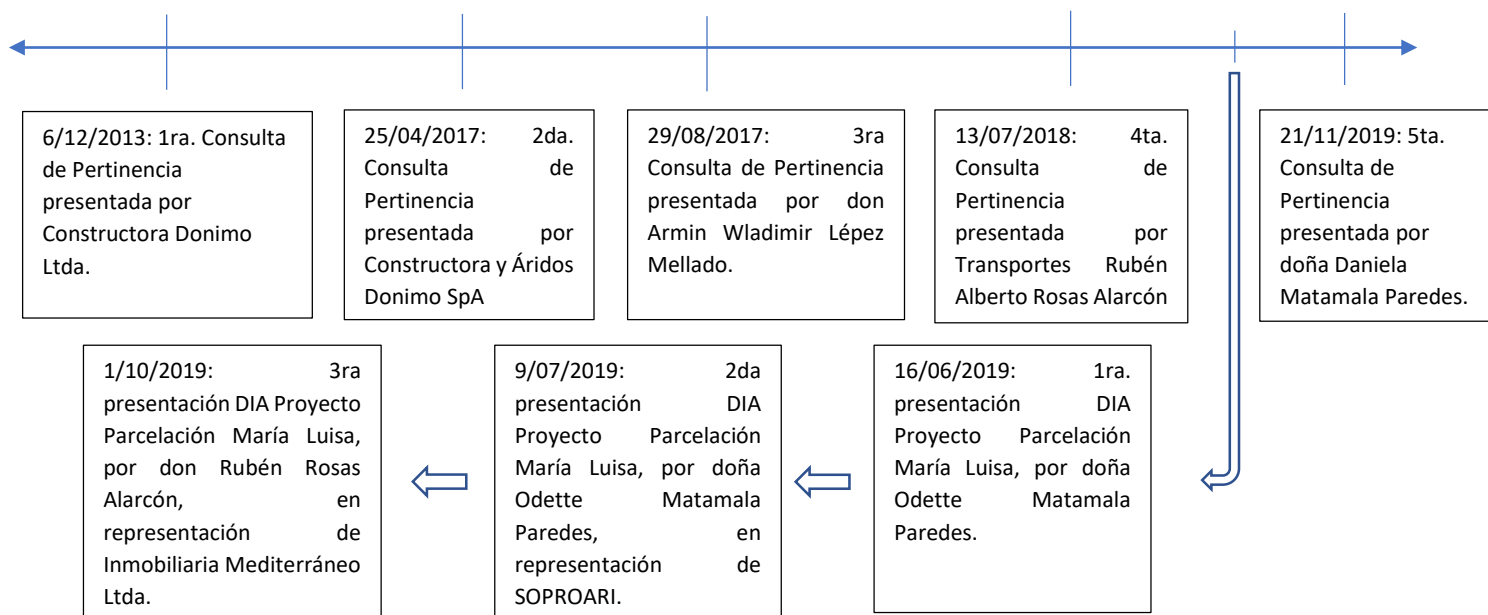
6/12/2013: 1ra. Consulta de Pertinencia presentada por Constructora Donimo Ltda.

25/04/2017: 2da. Consulta de Pertinencia presentada por Constructora y Áridos Donimo SpA

29/08/2017: 3ra Consulta de Pertinencia presentada por don Armin Wladimir Lépez Mellado.

13/07/2018: 4ta. Consulta de Pertinencia presentada por Transportes Rubén Alberto Rosas Alarcón

21/11/2019: 5ta. Consulta de Pertinencia presentada por doña Daniela Matamala Paredes.

16/06/2019: 1ra. presentación DIA Proyecto Parcelación María Luisa, por doña Odette Matamala Paredes.

9/07/2019: 2da presentación DIA Proyecto Parcelación María Luisa, por doña Odette Matamala Paredes, en representación de SOPROARI.

1/10/2019: 3ra presentación DIA Proyecto Parcelación María Luisa, por don Rubén Rosas Alarcón, en representación de Inmobiliaria Mediterráneo Ltda.